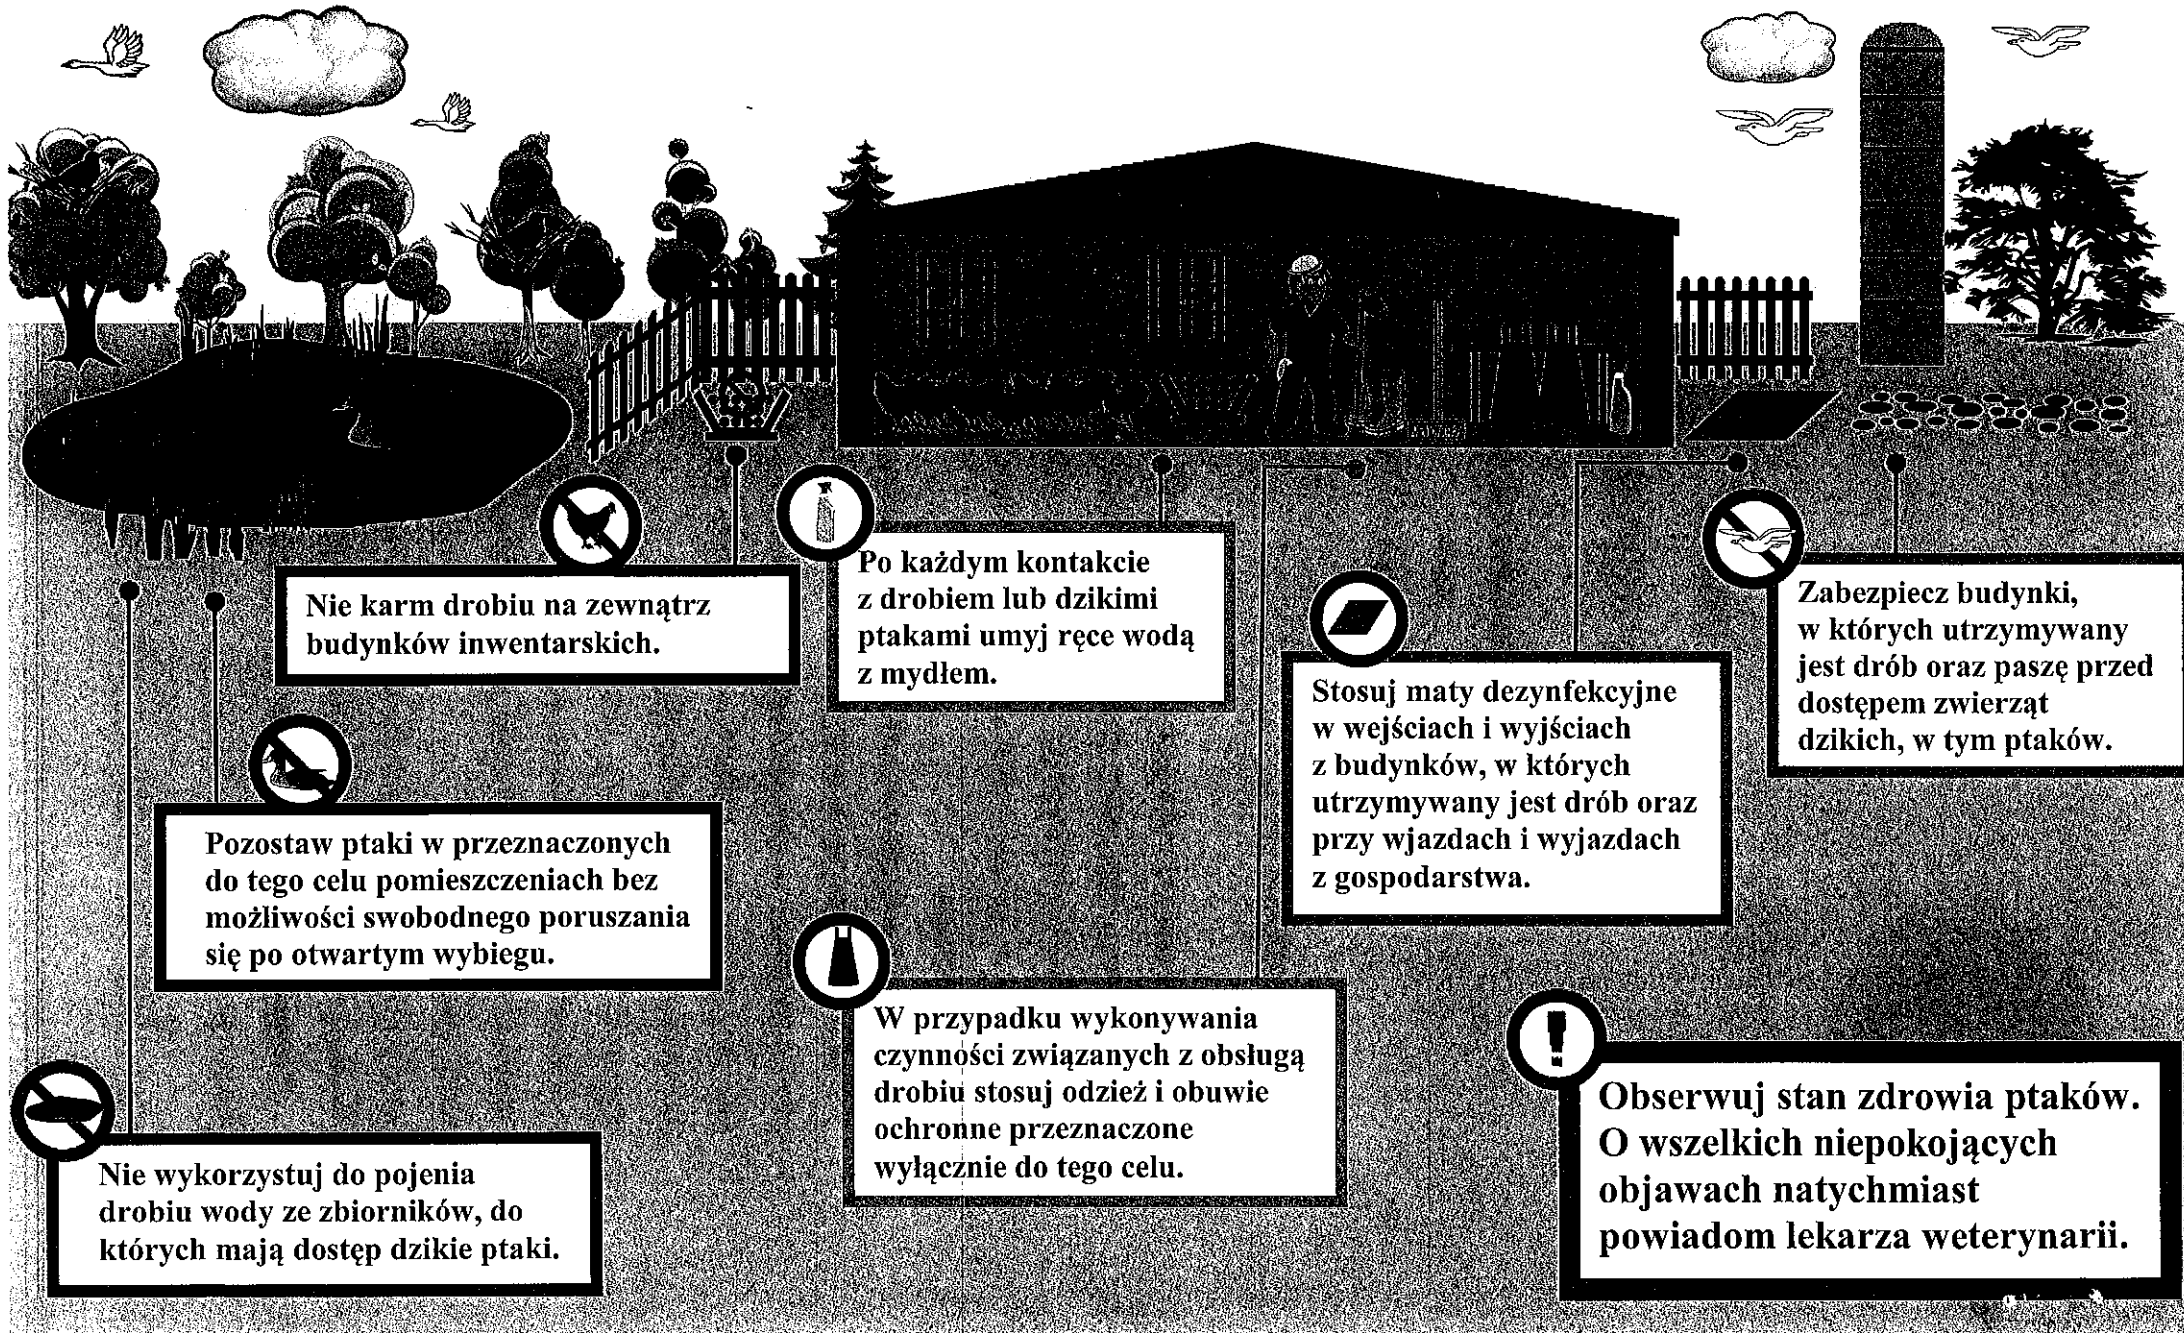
Nie karm drobiu na zewnątrz budynków inwentarskich.

Po każdym kontakcie z drobiem lub dzikimi ptakami umyj ręce wodą z mydłem.

Stosuj maty dezynfekcyjne w wejściach i wyjściach z budynków, w których utrzymywany jest drób oraz przy wjazdach i wyjazdach z gospodarstwa.

Zabezpiecz budynki, w których utrzymywany jest drób oraz paszę przed dostępem zwierząt dzikich, w tym ptaków.

Pozostaw ptaki w przeznaczonych do tego celu pomieszczeniach bez możliwości swobodnego poruszania się po otwartym wybiegu.

W przypadku wykonywania czynności związanych z obsługą drobiu stosuj odzież i obuwie ochronne przeznaczone wyłącznie do tego celu.

Nie wykorzystuj do pojenia drobiu wody ze zbiorników, do których mają dostęp dzikie ptaki.

Obserwuj stan zdrowia ptaków. O wszelkich niepokojących objawach natychmiast powiadom lekarza weterynarii.